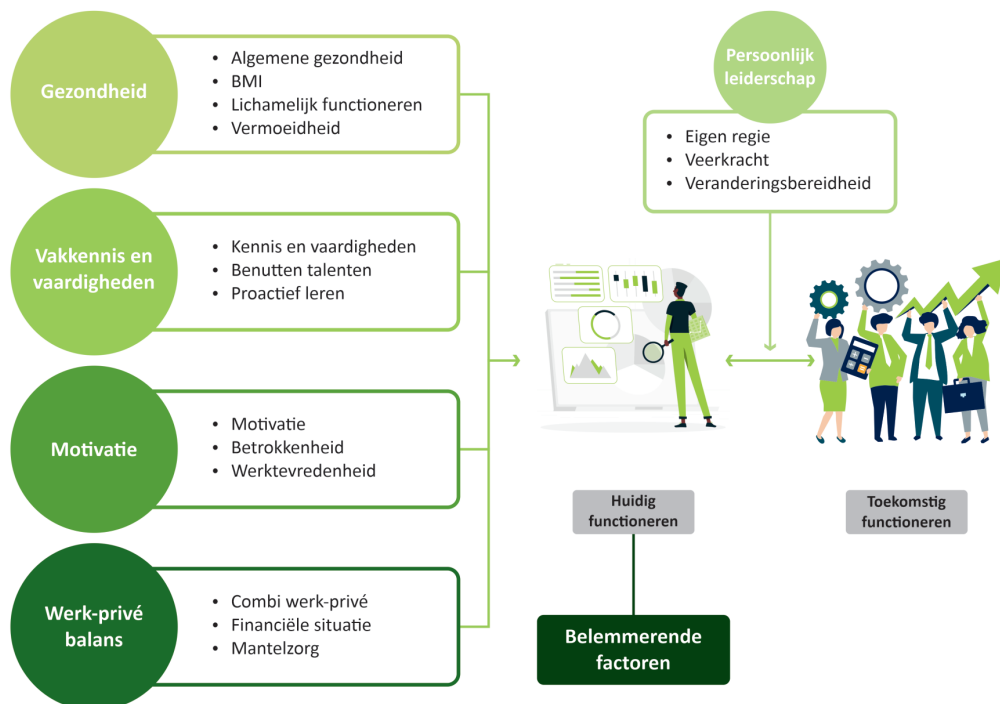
Gezondheid

- Algemene gezondheid
- BMI
- Lichamelijk functioneren
- Vermoeidheid

Vakkennis en vaardigheden

- Kennis en vaardigheden
- Benutten talenten
- Proactief leren

Motivatie

- Motivatie
- Betrokkenheid
- Werktevredenheid

Werk-privé balans

- Combi werk-privé
- Financiële situatie
- Mantelzorg

Persoonlijk leiderschap

- Eigen regie
- Veerkracht
- Veranderingsbereidheid

Huidig functioneren

Toekomstig functioneren

Belemmerende factoren